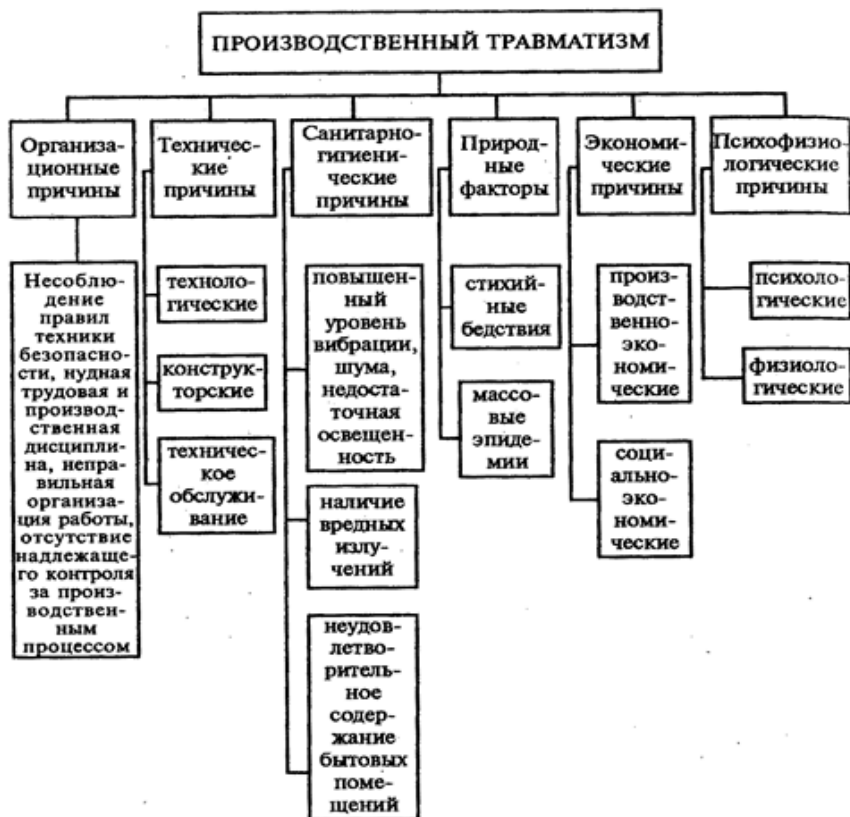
ПРОИЗВОДСТВЕННЫЙ ТРАВМАТИЗМ

Организационные причины

Несоблюдение правил техники безопасности, нудная трудовая и производственная дисциплина, неправильная организация работы, отсутствие надлежащего контроля за производственным процессом

Технические причины

технологические

конструкторские

техническое обслуживание

Санитарно-гигиенические причины

повышенный уровень вибрации, шума, недостаточная освещенность

наличие вредных излучений

неудовлетворительное содержание бытовых помещений

Природные факторы

стихийные бедствия

массовые эпидемии

Экономические причины

производственно-экономические

социально-экономические

Психофизиологические причины

психологические

физиологические